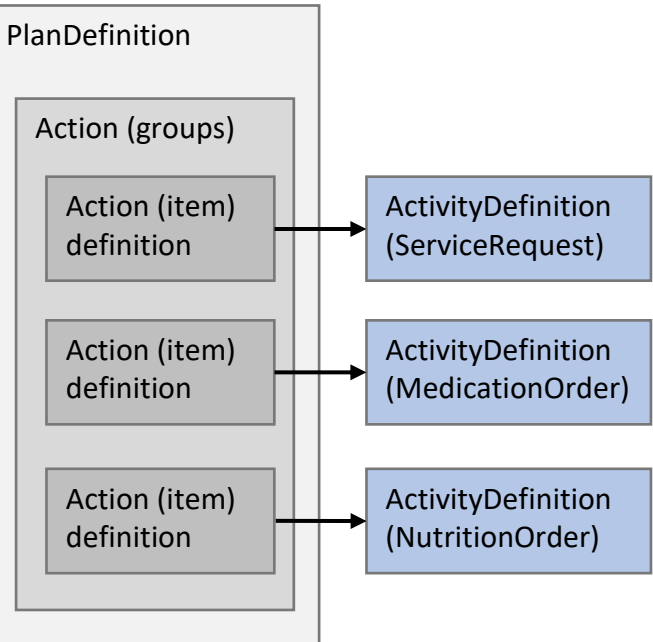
PlanDefinition

Action (groups)

Action (item) definition

ActivityDefinition (ServiceRequest)

Action (item) definition

ActivityDefinition (MedicationOrder)

Action (item) definition

ActivityDefinition (NutritionOrder)